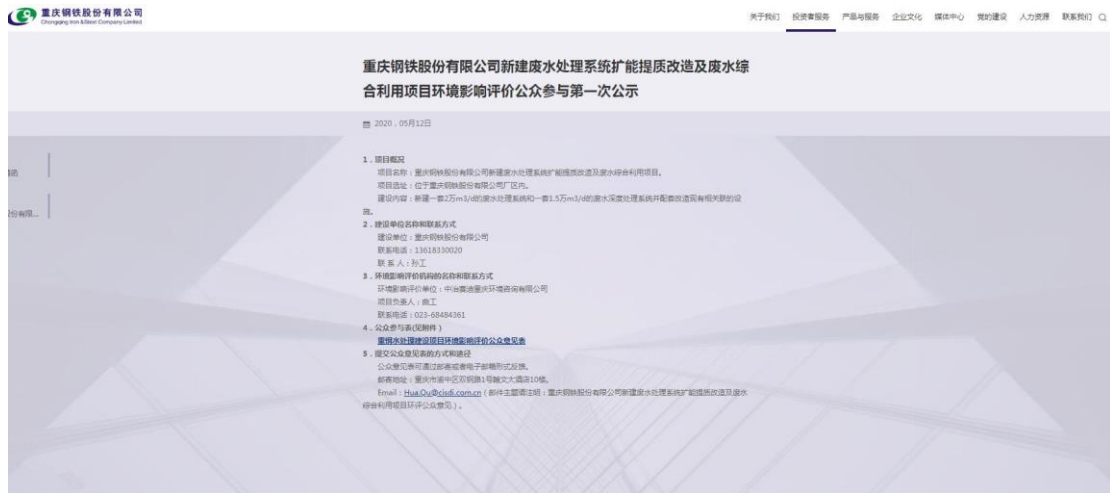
重庆钢铁股份有限公司
Chongqing Iron & Steel Company Limited

关于我们 投资者服务 产品与服务 企业文化 媒体中心 党的建设 人力资源 联系我们

重庆钢铁股份有限公司新建废水处理系统扩能提质改造及废水综合利用项目环境影响评价公众参与第一次公示

2020，05月12日

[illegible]

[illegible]份有限...

1．项目概况

项目名称：重庆钢铁股份有限公司新建废水处理系统扩能提质改造及废水综合利用项目。

项目选址：位于重庆钢铁股份有限公司厂区内。

建设内容：新建一套2万m3/d的废水处理系统和一套1.5万m3/d的废水深度处理系统并配套改造现有相关联的设施。

2．建设单位名称和联系方式

建设单位：重庆钢铁股份有限公司

联系电话：13618330020

联 系 人：孙工

3．环境影响评价机构的名称和联系方式

环境影响评价单位：中冶赛迪重庆环境咨询有限公司

项目负责人：曲工

联系电话：023-68484361

4．公众参与表(见附件)

重钢水处理建设项目环境影响评价公众意见表

5．提交公众意见表的方式和途径

公众意见表可通过邮寄或者电子邮箱形式反馈。

邮寄地址：重庆市渝中区双钢路1号赛文大酒店10楼。

Email：Hua.Qu@cisdi.com.cn（邮件主题请注明：重庆钢铁股份有限公司新建废水处理系统扩能提质改造及废水综合利用项目环评公众意见）。